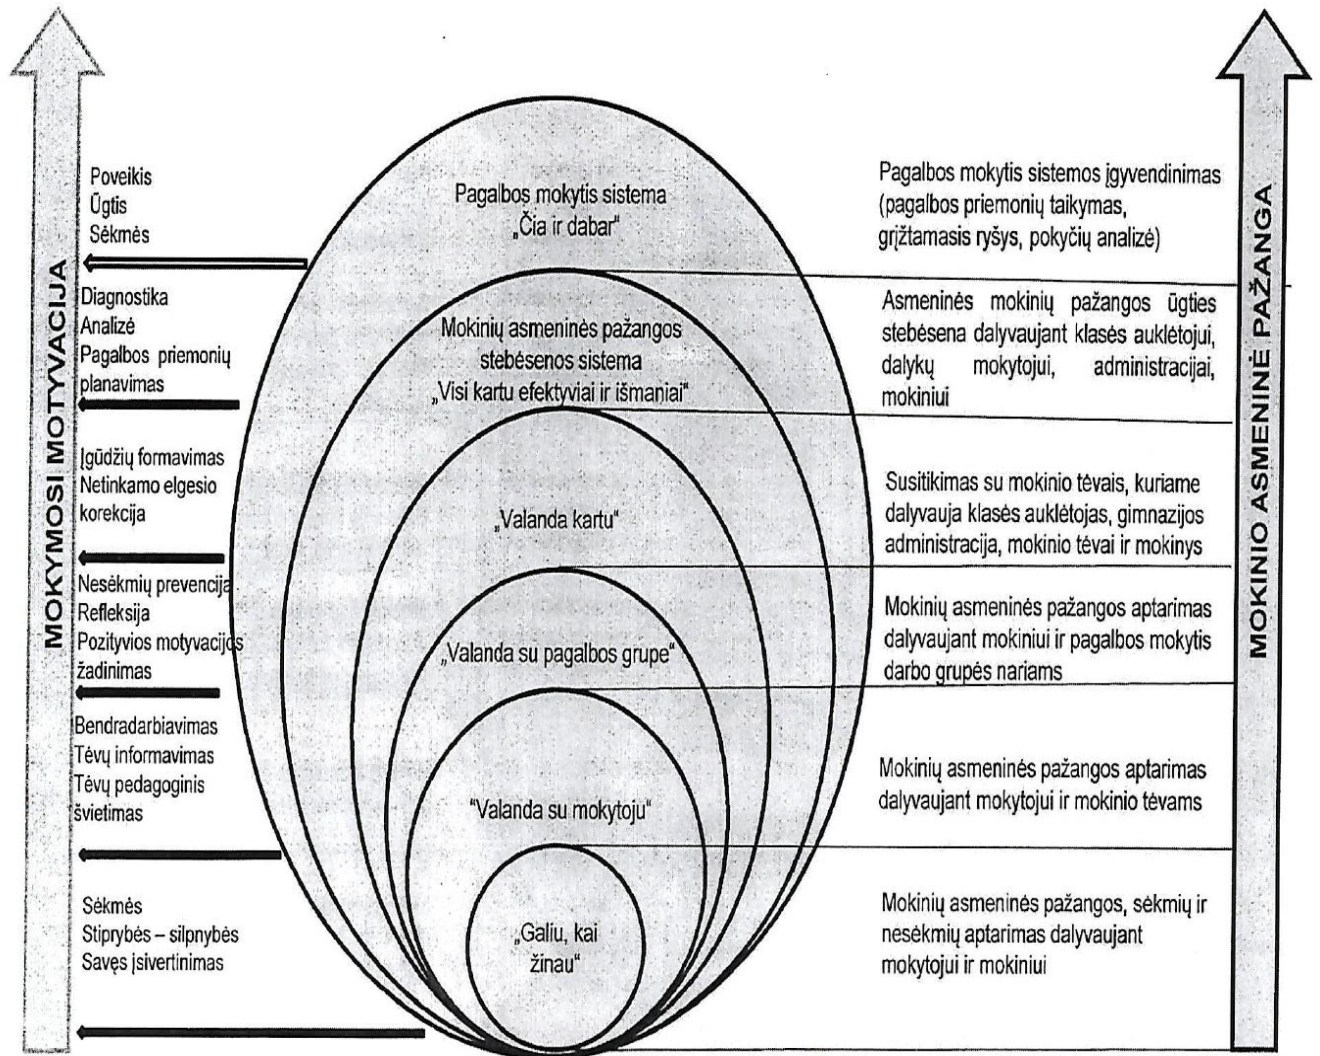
MOKYMOSI MOTYVACIJA

Poveikis
Ūgtis
Sėkmės

Diagnostika
Analizė
Pagalbos priemonių planavimas

Įgūdžių formavimas
Netinkamo elgesio korekcija

Nesėkmių prevencija
Refleksija
Pozityvios motyvacijos žadinimas

Bendradarbiavimas
Tėvų informavimas
Tėvų pedagoginis švietimas

Sėkmės
Stiprybės – silpnybės
Savęs įsivertinimas

Pagalbos mokytis sistema „Čia ir dabar"

Mokinių asmeninės pažangos stebėsenos sistema „Visi kartu efektyviai ir išmaniai"

„Valanda kartu"

„Valanda su pagalbos grupe"

"Valanda su mokytoju"

„Galiu, kai žinau"

Pagalbos mokytis sistemos įgyvendinimas (pagalbos priemonių taikymas, grįžtamasis ryšys, pokyčių analizė)

Asmeninės mokinių pažangos ūgties stebėsena dalyvaujant klasės auklėtojui, dalykų mokytojui, administracijai, mokiniui

Susitikimas su mokinio tėvais, kuriame dalyvauja klasės auklėtojas, gimnazijos administracija, mokinio tėvai ir mokinys

Mokinių asmeninės pažangos aptarimas dalyvaujant mokiniui ir pagalbos mokytis darbo grupės nariams

Mokinių asmeninės pažangos aptarimas dalyvaujant mokytojui ir mokinio tėvams

Mokinių asmeninės pažangos, sėkmių ir nesėkmių aptarimas dalyvaujant mokytojui ir mokiniui

MOKINIO ASMENINĖ PAŽANGA